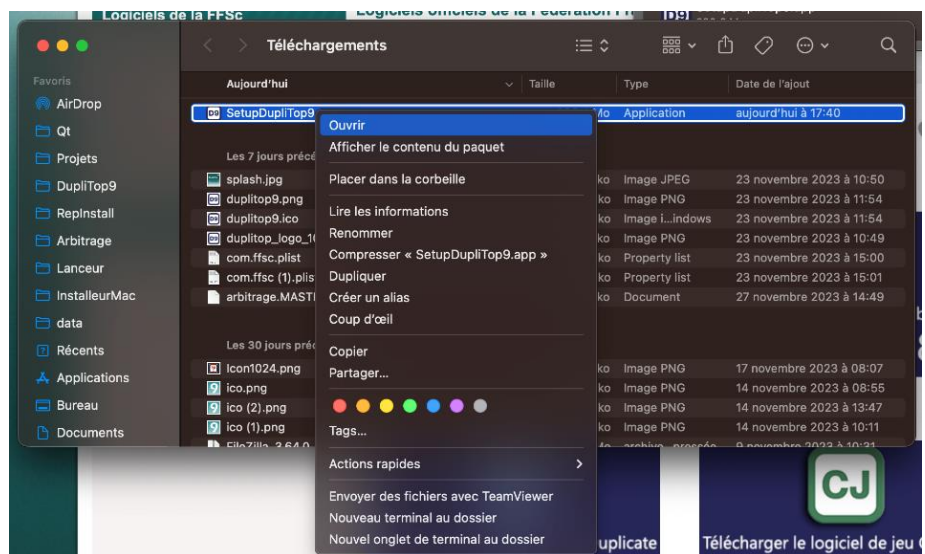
Logiciels de la FFSc
Logiciels officiels de la Fédération Fr

Téléchargements

Favoris
AirDrop
Qt
Projets
DupliTop9
RepInstall
Arbitrage
Lanceur
InstalleurMac
data
Récents
Applications
Bureau
Documents

Aujourd'hui | Taille | Type | Date de l'ajout

SetupDupliTop9 | Mo | Application | aujourd'hui à 17:40

Les 7 jours préc
splash.jpg | ko | Image JPEG | 23 novembre 2023 à 10:50
duplitop9.png | ko | Image PNG | 23 novembre 2023 à 11:54
duplitop9.ico | ko | Image i...indows | 23 novembre 2023 à 11:54
duplitop_logo_1 | ko | Image PNG | 23 novembre 2023 à 10:49
com.ffsc.plist | ko | Property list | 23 novembre 2023 à 15:00
com.ffsc (1).plis | ko | Property list | 23 novembre 2023 à 15:01
arbitrage.MASTI | ko | Document | 27 novembre 2023 à 14:49

Les 30 jours préc
Icon1024.png | ko | Image PNG | 17 novembre 2023 à 08:07
ico.png | ko | Image PNG | 14 novembre 2023 à 08:55
ico (2).png | ko | Image PNG | 14 novembre 2023 à 13:47
ico (1).png | ko | Image PNG | 14 novembre 2023 à 10:11
FileZilla_3.64.0 | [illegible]

Ouvrir
Afficher le contenu du paquet
Placer dans la corbeille
Lire les informations
Renommer
Compresser « SetupDupliTop9.app »
Dupliquer
Créer un alias
Coup d'œil
Copier
Partager…
Tags…
Actions rapides
Envoyer des fichiers avec TeamViewer
Nouveau terminal au dossier
Nouvel onglet de terminal au dossier

uplicate
CJ
Télécharger le logiciel de jeu C